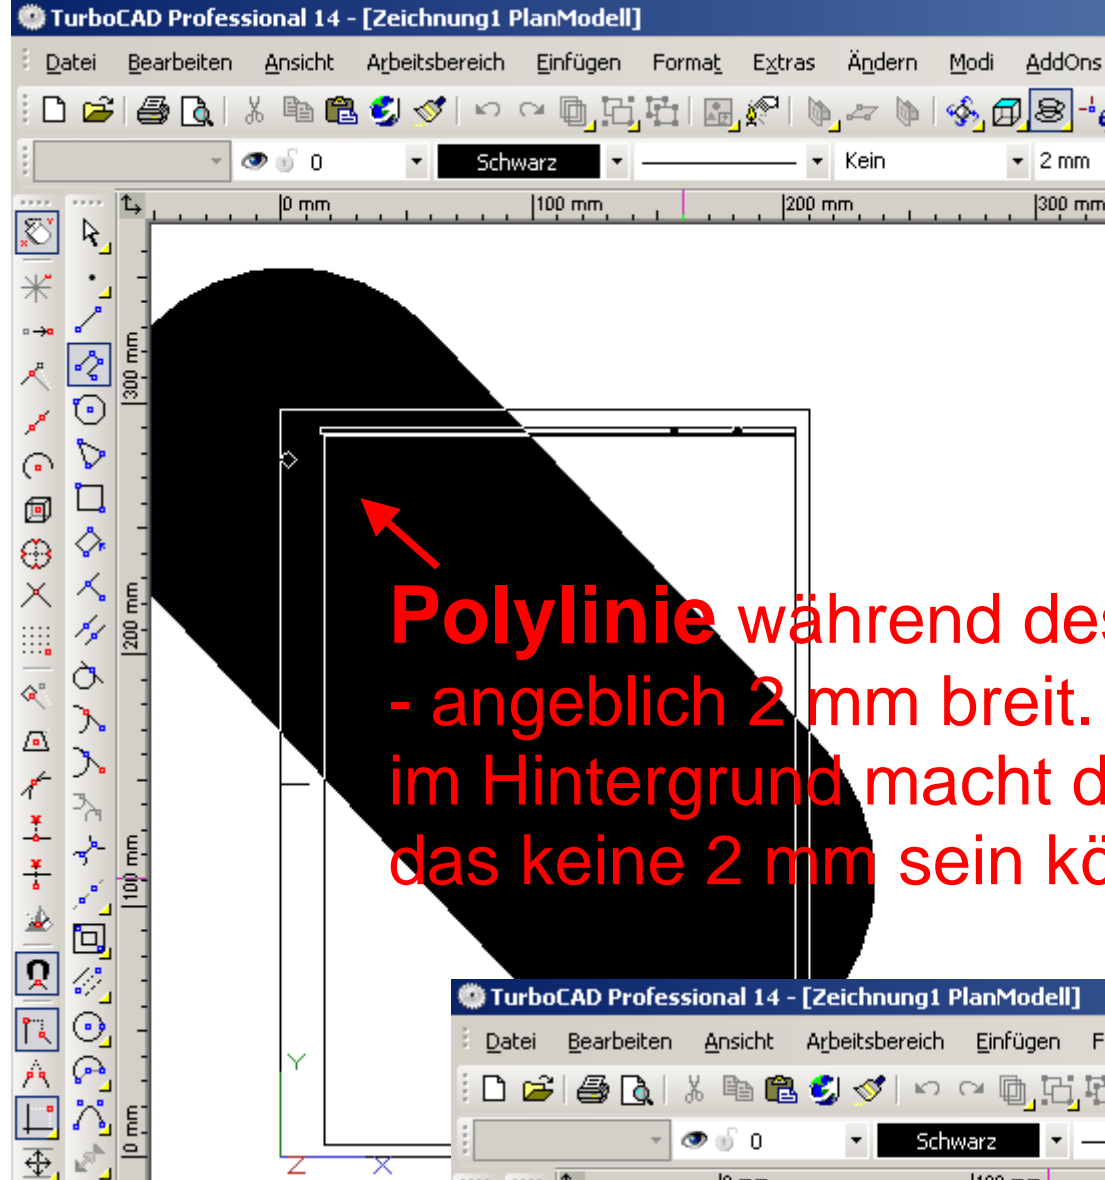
TurboCAD Professional 14 - [Zeichnung1 PlanModell]

Datei Bearbeiten Ansicht Arbeitsbereich Einfügen Format Extras Ändern Modi AddOns

0 Schwarz Kein 2 mm

0 mm 100 mm 200 mm 300 mm

300 mm 200 mm 100 mm 0 mm

**Polylinie** während des
- angeblich 2 mm breit.
im Hintergrund macht d
das keine 2 mm sein kö

Y Z X

TurboCAD Professional 14 - [Zeichnung1 PlanModell]

Datei Bearbeiten Ansicht Arbeitsbereich Einfügen F

0 Schwarz